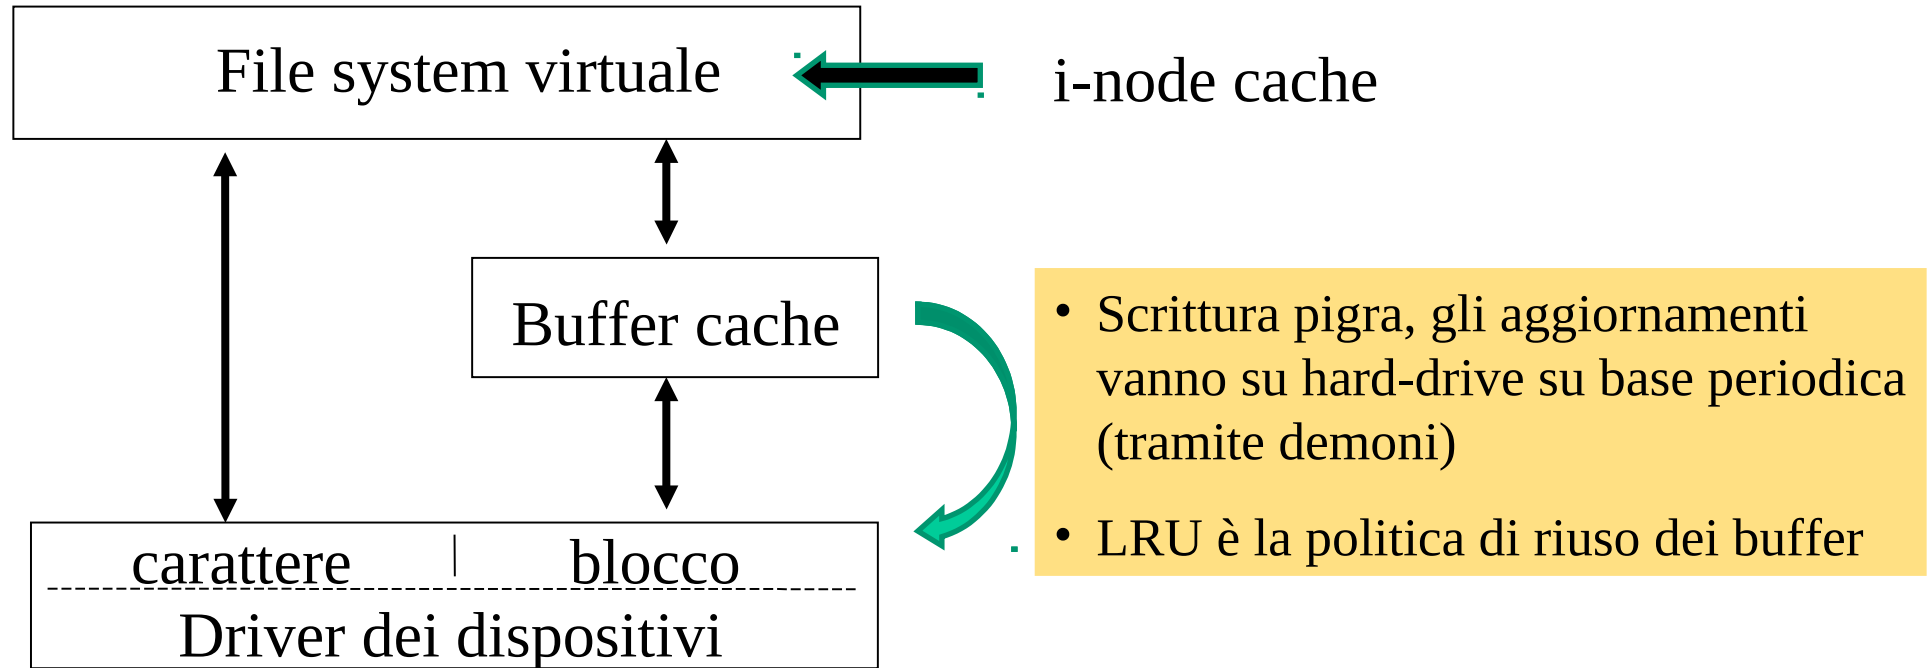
File system virtuale

i-node cache

Buffer cache

- Scrittura pigra, gli aggiornamenti vanno su hard-drive su base periodica (tramite demoni)
- LRU è la politica di riuso dei buffer

carattere | blocco

Driver dei dispositivi